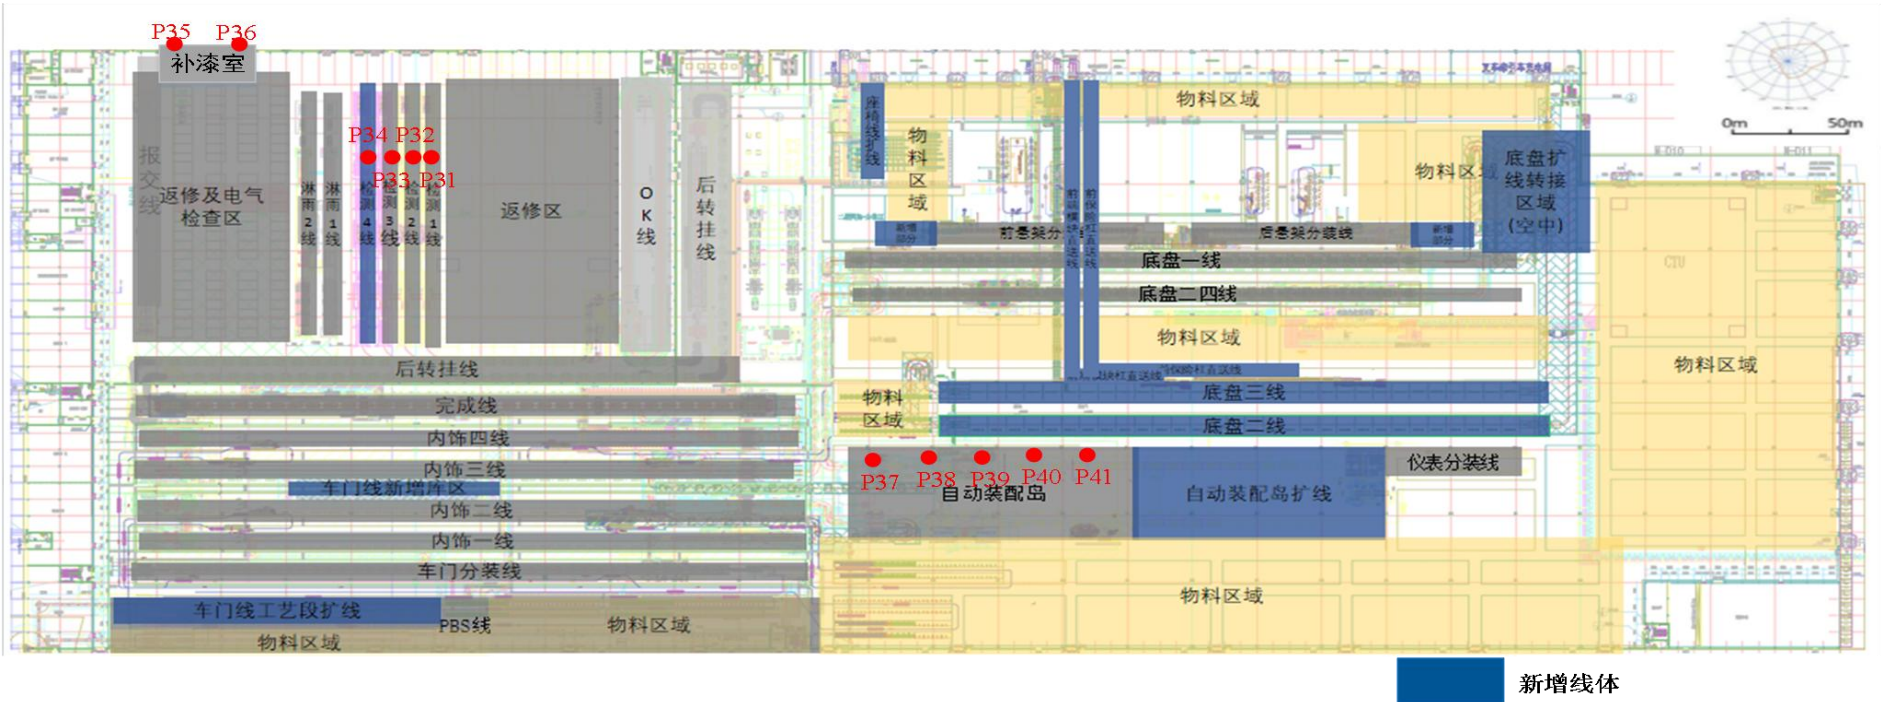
P35 P36
补漆室
报交线
返修及电气检查区
淋雨2线
淋雨1线
P34 P32
P33 P31
检测4线
检测3线
检测2线
检测1线
返修区
OK线
后转挂线
座椅线扩线
物料区域
物料区域
前悬架分
后悬架分装线
物料区域
底盘扩线转接区域（空中）
底盘一线
底盘二四线
物料区域
物料区域
后转挂线
完成线
内饰四线
内饰三线
车门线新增库区
内饰二线
内饰一线
车门分装线
车门线工艺段扩线
物料区域
PBS线
物料区域
物料区域
底盘三线
底盘二线
P37 P38 P39 P40 P41
自动装配岛
自动装配岛扩线
仪表分装线
物料区域
物料区域
0m 50m
新增线体